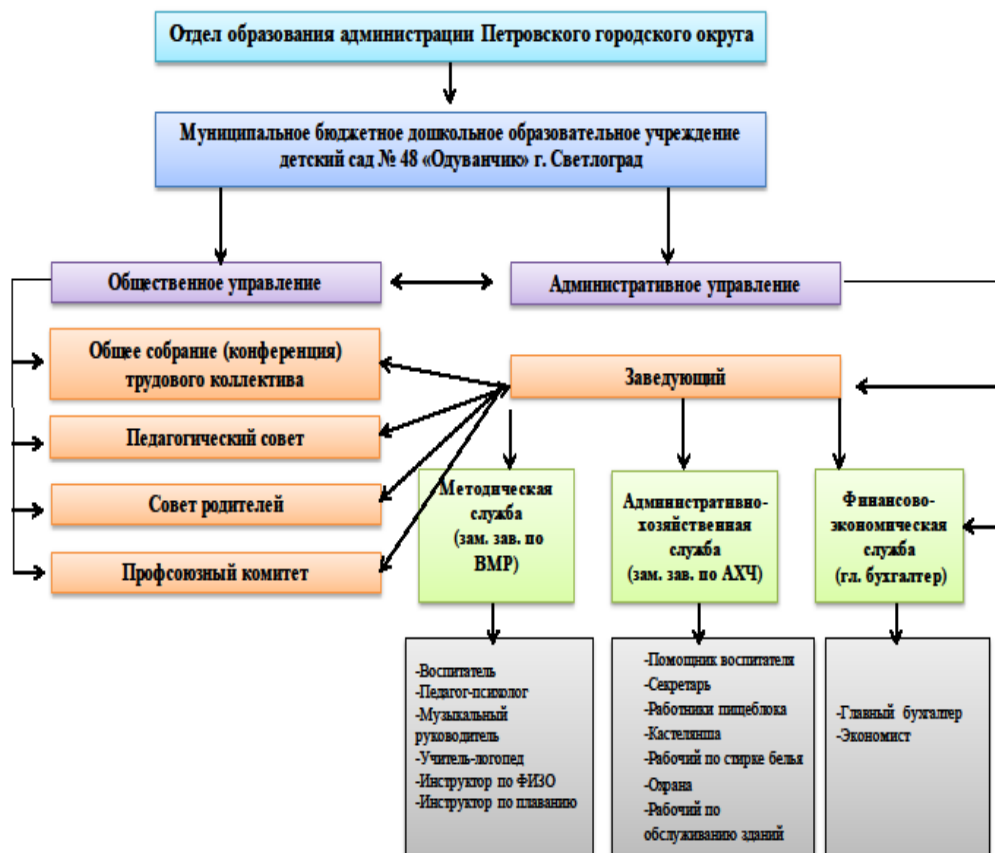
Отдел образования администрации Петровского городского округа

Муниципальное бюджетное дошкольное образовательное учреждение детский сад № 48 «Одуванчик» г. Светлоград

Общественное управление

Административное управление

Общее собрание (конференция) трудового коллектива

Педагогический совет

Совет родителей

Профсоюзный комитет

Заведующий

Методическая служба (зам. зав. по ВМР)

Административно-хозяйственная служба (зам. зав. по АХЧ)

Финансово-экономическая служба (гл. бухгалтер)

-Воспитатель
-Педагог-психолог
-Музыкальный руководитель
-Учитель-логопед
-Инструктор по ФИЗО
-Инструктор по плаванию

-Помощник воспитателя
-Секретарь
-Работники пищеблока
-Кастелянша
-Рабочий по стирке белья
-Охрана
-Рабочий по обслуживанию зданий

-Главный бухгалтер
-Экономист